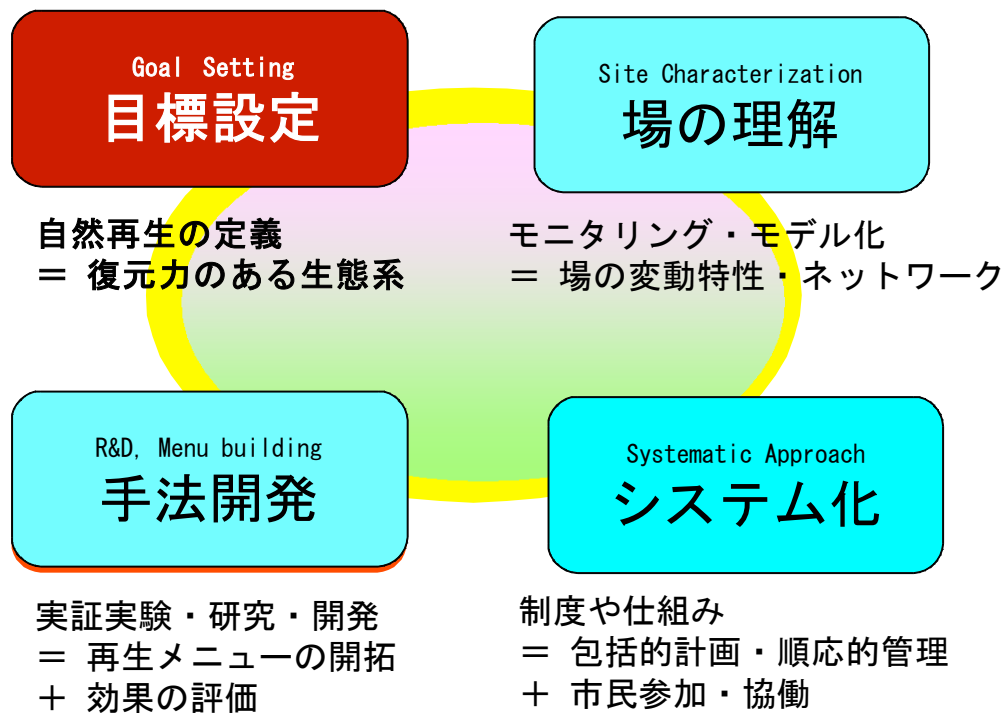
Goal Setting
目標設定

Site Characterization
場の理解

自然再生の定義
＝ 復元力のある生態系

モニタリング・モデル化
＝ 場の変動特性・ネットワーク

R&D, Menu building
手法開発

Systematic Approach
システム化

実証実験・研究・開発
＝ 再生メニューの開拓
＋ 効果の評価

制度や仕組み
＝ 包括的計画・順応的管理
＋ 市民参加・協働